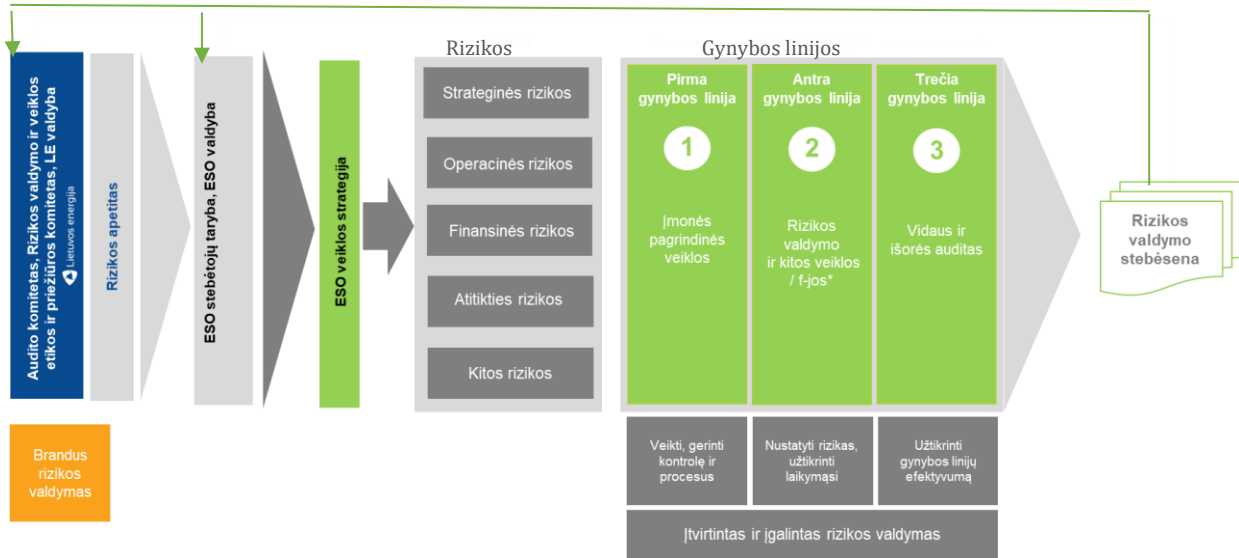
Audito komitetas, Rizikos valdymo ir veiklos etikos ir priežiūros komitetas, LE valdyba

Lietuvos energija

Rizikos apetitas

ESO stebėtojų taryba, ESO valdyba

ESO veiklos strategija

Rizikos

Strateginės rizikos

Operacinės rizikos

Finansinės rizikos

Atitikties rizikos

Kitos rizikos

Gynybos linijos

Pirma gynybos linija

1

Įmonės pagrindinės veiklos

Antra gynybos linija

2

Rizikos valdymo ir kitos veiklos / f-jos*

Trečia gynybos linija

3

Vidaus ir išorės auditas

Rizikos valdymo stebėsena

Brandus rizikos valdymas

Veikti, gerinti kontrolę ir procesus

Nustatyti rizikas, užtikrinti laikymąsi

Užtikrinti gynybos linijų efektyvumą

Įtvirtintas ir įgalintas rizikos valdymas